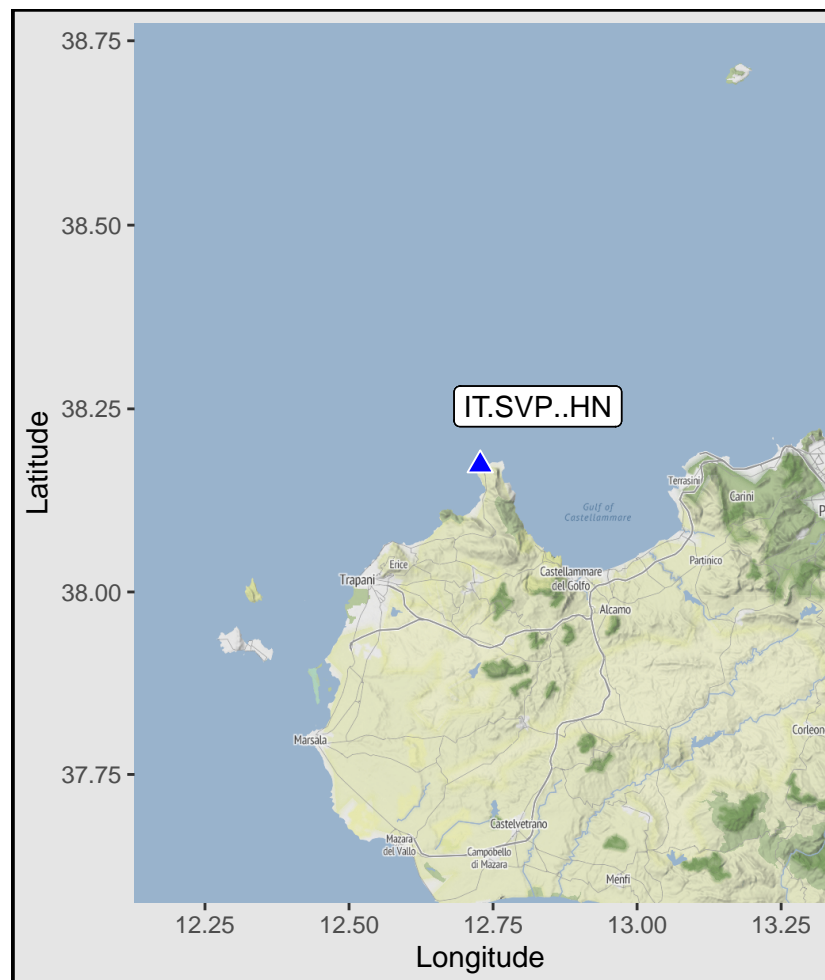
38.75
38.50
38.25
38.00
37.75
Latitude
IT.SVP..HN
Gulf of Castellammare
Terrasini
Carini
Partinico
Erice
Trapani
Castellammare del Golfo
Alcamo
Marsala
Corleone
Castelvetrano
Mazara del Vallo
Campobello di Mazara
Menfi
12.25
12.50
12.75
13.00
13.25
Longitude